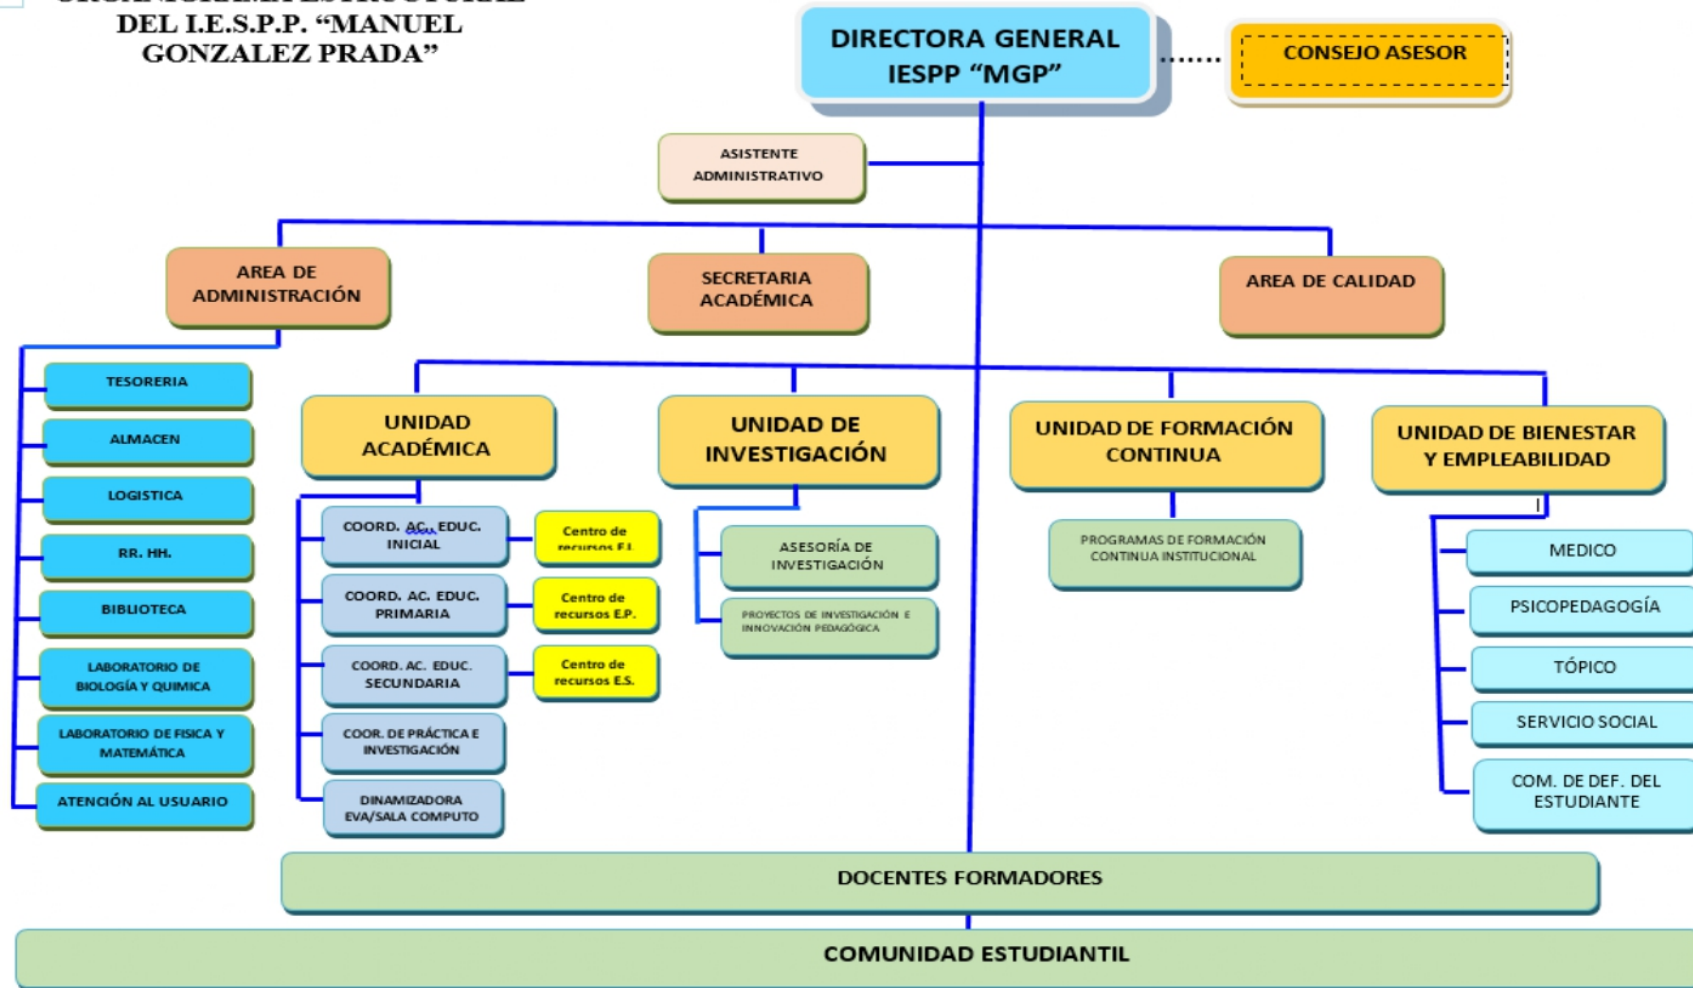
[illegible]
DEL I.E.S.P.P. “MANUEL GONZALEZ PRADA”

DIRECTORA GENERAL
IESPP “MGP”

CONSEJO ASESOR

ASISTENTE ADMINISTRATIVO

AREA DE ADMINISTRACIÓN

SECRETARIA ACADÉMICA

AREA DE CALIDAD

TESORERIA

ALMACEN

LOGISTICA

RR. HH.

BIBLIOTECA

LABORATORIO DE BIOLOGÍA Y QUIMICA

LABORATORIO DE FISICA Y MATEMÁTICA

ATENCIÓN AL USUARIO

UNIDAD ACADÉMICA

COORD. AC. EDUC. INICIAL

Centro de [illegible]

COORD. AC. EDUC. PRIMARIA

Centro de recursos E.P.

COORD. AC. EDUC. SECUNDARIA

Centro de recursos E.S.

COOR. DE PRÁCTICA E INVESTIGACIÓN

DINAMIZADORA EVA/SALA COMPUTO

UNIDAD DE INVESTIGACIÓN

ASESORÍA DE INVESTIGACIÓN

PROYECTOS DE INVESTIGACIÓN E INNOVACIÓN PEDAGÓGICA

UNIDAD DE FORMACIÓN CONTINUA

PROGRAMAS DE FORMACIÓN CONTINUA INSTITUCIONAL

UNIDAD DE BIENESTAR Y EMPLEABILIDAD

MEDICO

PSICOPEDAGOGÍA

TÓPICO

SERVICIO SOCIAL

COM. DE DEF. DEL ESTUDIANTE

DOCENTES FORMADORES

COMUNIDAD ESTUDIANTIL